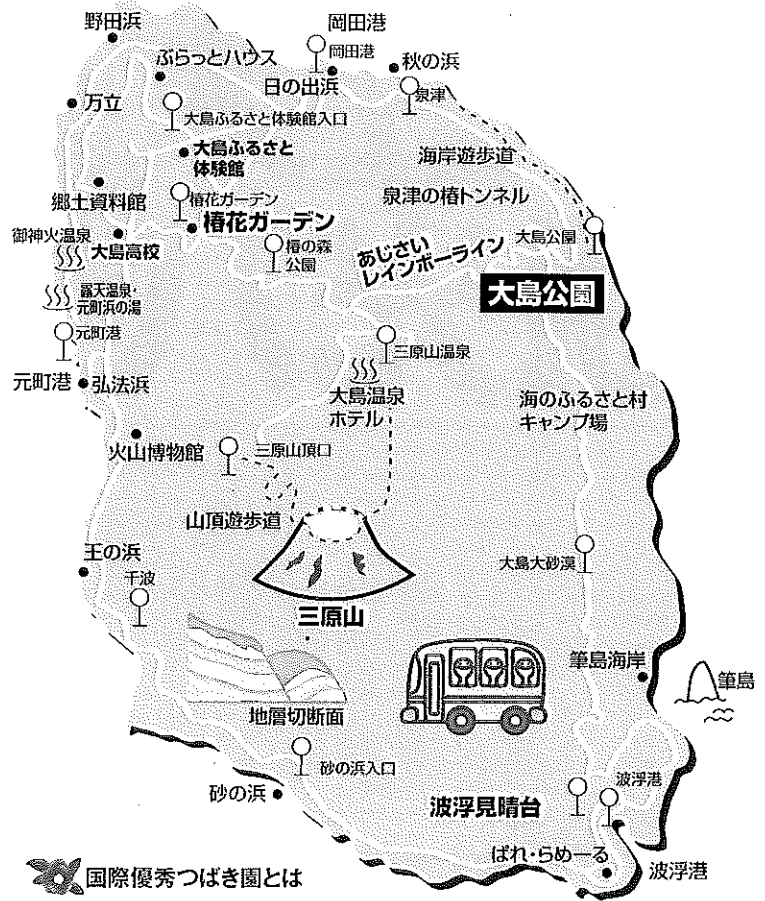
野田浜
岡田港
岡田港
ぶらっとハウス
秋の浜
日の出浜
泉津
万立
大島ふるさと体験館入口
大島ふるさと体験館
海岸遊歩道
郷土資料館
椿花ガーデン
泉津の椿トンネル
御神火温泉
椿花ガーデン
大島公園
大島高校
椿の森公園
あじさいレインボーライン
大島公園
濱の湯
元町浜の湯
元町港
三原山温泉
元町港
弘法浜
大島温泉ホテル
海のふるさと村キャンプ場
火山博物館
三原山頂口
山頂遊歩道
王の浜
大島大砂漠
千波
三原山
筆島海岸
筆島
地層切断面
砂の浜入口
波浮港
砂の浜
波浮見晴台
ぱれ・らめーる
波浮港
国際優秀つばき園とは